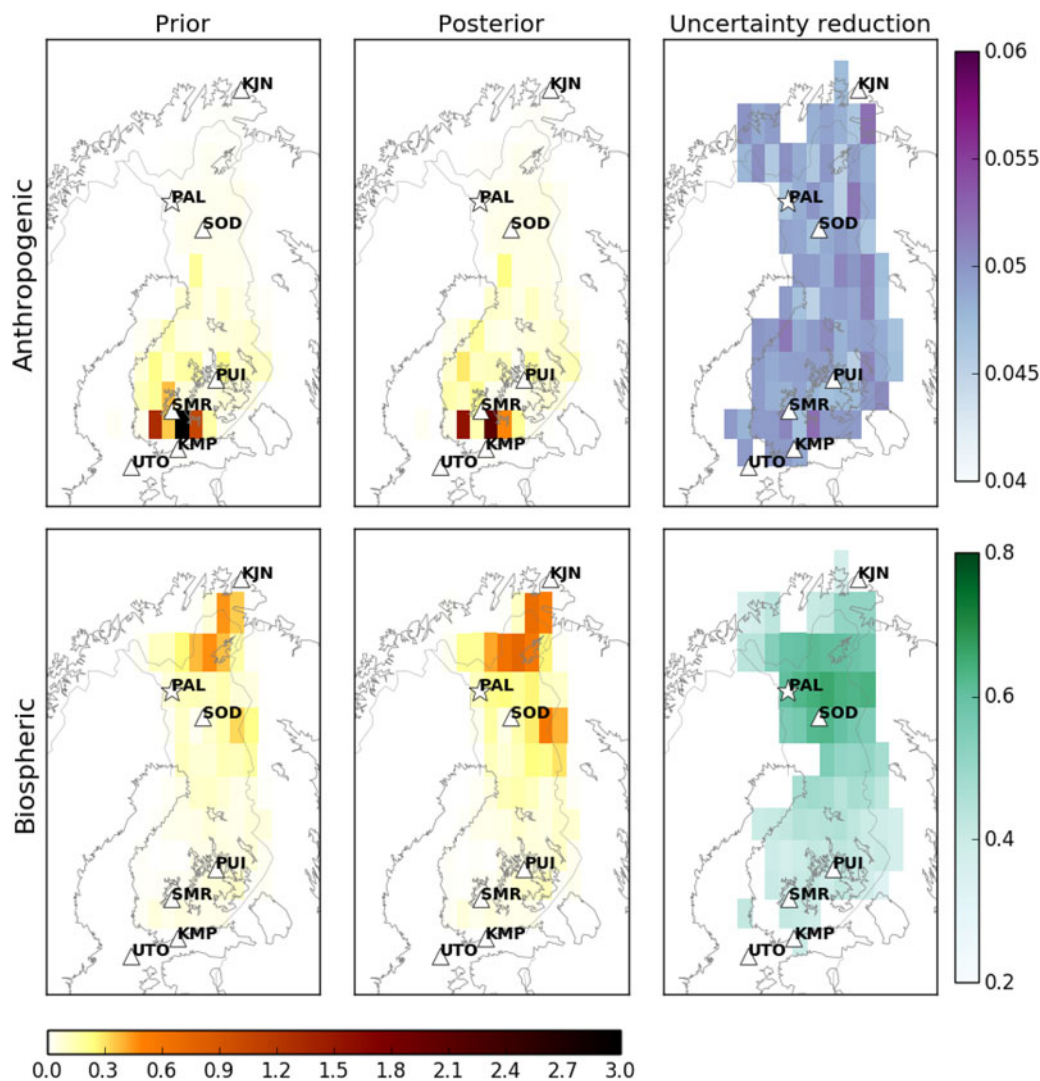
Prior

Posterior

Uncertainty reduction

Anthropogenic

KJN
PAL
SOD
PUI
SMR
KMP
UTO

KJN
PAL
SOD
PUI
SMR
KMP
UTO

KJN
PAL
SOD
PUI
SMR
KMP
UTO

0.06
0.055
0.05
0.045
0.04

Biospheric

KJN
PAL
SOD
PUI
SMR
KMP
UTO

KJN
PAL
SOD
PUI
SMR
KMP
UTO

KJN
PAL
SOD
PUI
SMR
KMP
UTO

0.8
0.6
0.4
0.2

0.0 0.3 0.6 0.9 1.2 1.5 1.8 2.1 2.4 2.7 3.0